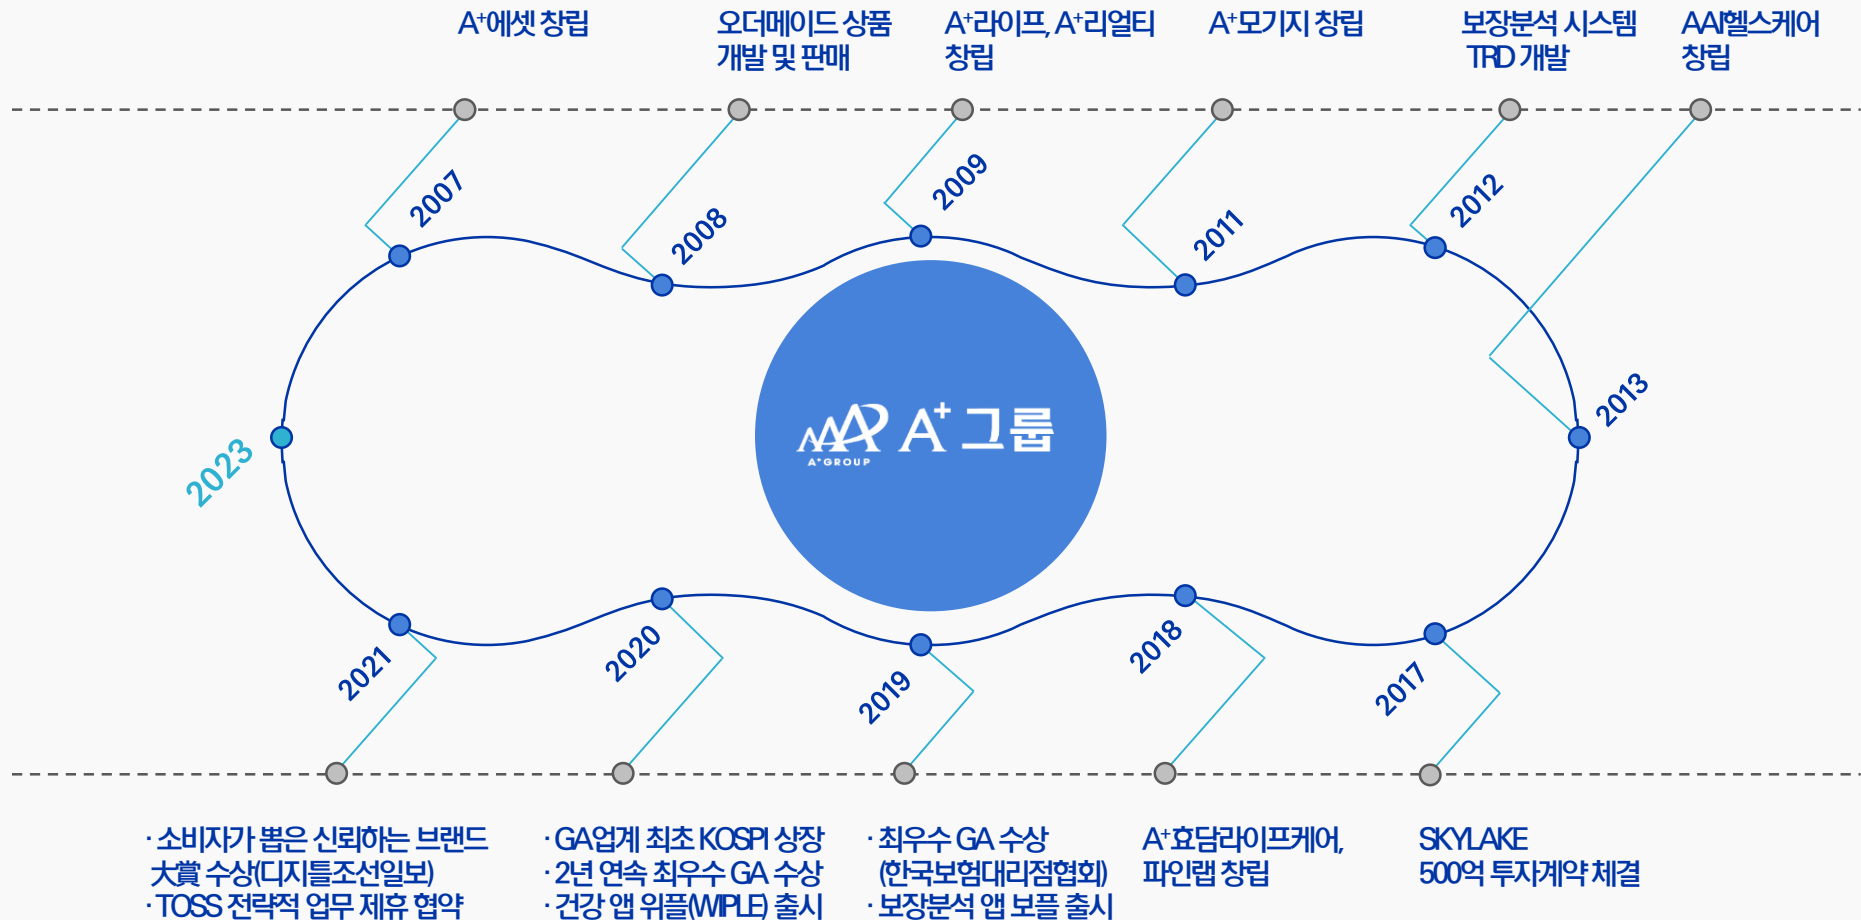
A⁺에셋 창립

오더메이드 상품 개발 및 판매

A⁺라이프, A⁺리얼티 창립

A⁺모기지 창립

보장분석 시스템 TRD 개발

AAI헬스케어 창립

2007

2008

2009

2011

2012

2013

2023

A⁺ 그룹

A⁺GROUP

2021

2020

2019

2018

2017

· 소비자가 뽑은 신뢰하는 브랜드 大賞 수상(디지틀조선일보)
· TOSS 전략적 업무 제휴 협약

· GA업계 최초 KOSPI 상장
· 2년 연속 최우수 GA 수상
· 건강 앱 위플(WIPLE) 출시

· 최우수 GA 수상 (한국보험대리점협회)
· 보장분석 앱 보플 출시

A⁺효담라이프케어, 파인랩 창립

SKYLAKE 500억 투자계약 체결